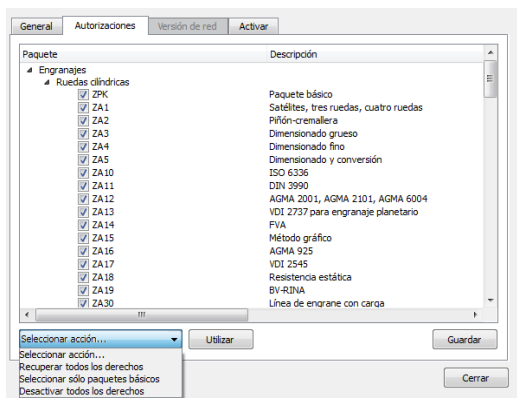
General | Autorizaciones | Versión de red | Activar

| Paquete | Descripción |
|---|---|
| Engranajes | |
| Ruedas cilíndricas | |
| ZPK | Paquete básico |
| ZA1 | Satélites, tres ruedas, cuatro ruedas |
| ZA2 | Piñón-cremallera |
| ZA3 | Dimensionado grueso |
| ZA4 | Dimensionado fino |
| ZA5 | Dimensionado y conversión |
| ZA10 | ISO 6336 |
| ZA11 | DIN 3990 |
| ZA12 | AGMA 2001, AGMA 2101, AGMA 6004 |
| ZA13 | VDI 2737 para engranaje planetario |
| ZA14 | FVA |
| ZA15 | Método gráfico |
| ZA16 | AGMA 925 |
| ZA17 | VDI 2545 |
| ZA18 | Resistencia estática |
| ZA19 | BV-RINA |
| ZA30 | Línea de engrane con carga |

Seleccionar acción...
Utilizar
Guardar
Seleccionar acción...
Recuperar todos los derechos
Seleccionar sólo paquetes básicos
Desactivar todos los derechos
Cerrar